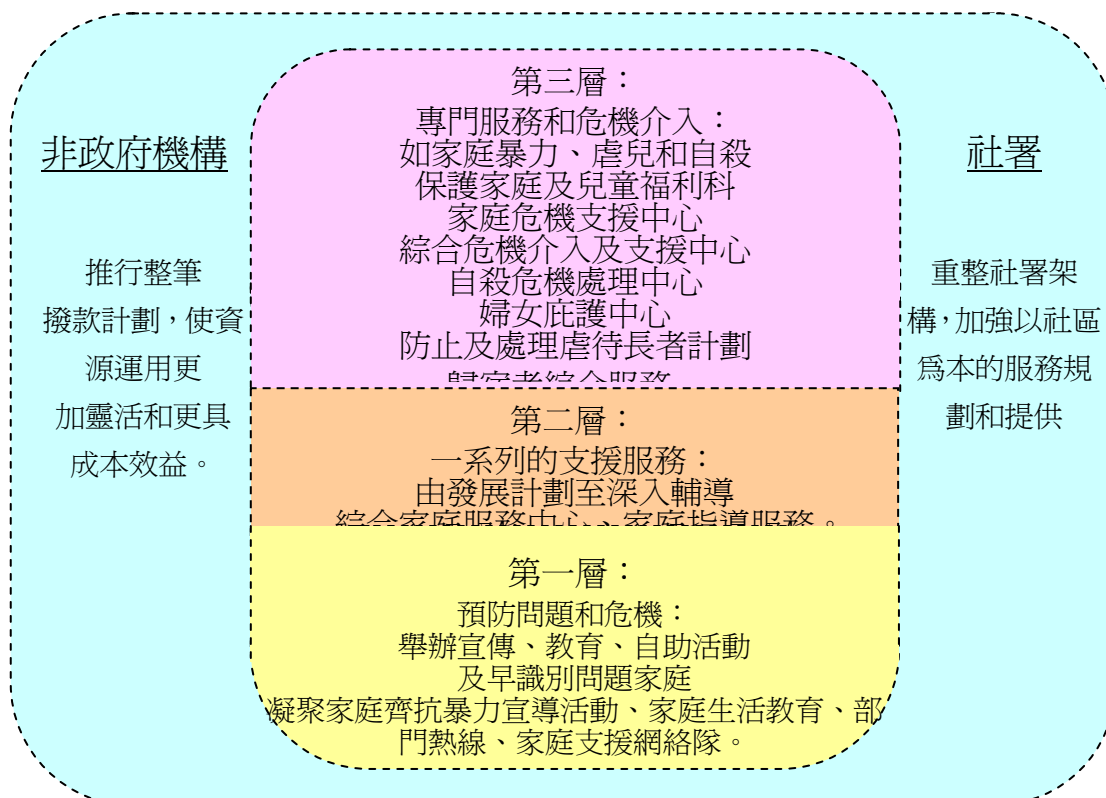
非政府機構

推行整筆撥款計劃，使資源運用更加靈活和更具成本效益。

第三層：
專門服務和危機介入：
如家庭暴力、虐兒和自殺
保護家庭及兒童福利科
家庭危機支援中心
綜合危機介入及支援中心
自殺危機處理中心
婦女庇護中心
防止及處理虐待長者計劃
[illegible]

第二層：
一系列的支援服務：
由發展計劃至深入輔導
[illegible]

第一層：
預防問題和危機：
舉辦宣傳、教育、自助活動
及早識別問題家庭
凝聚家庭齊抗暴力宣導活動、家庭生活教育、部門熱線、家庭支援網絡隊。

社署

重整社署架構，加強以社區爲本的服務規劃和提供